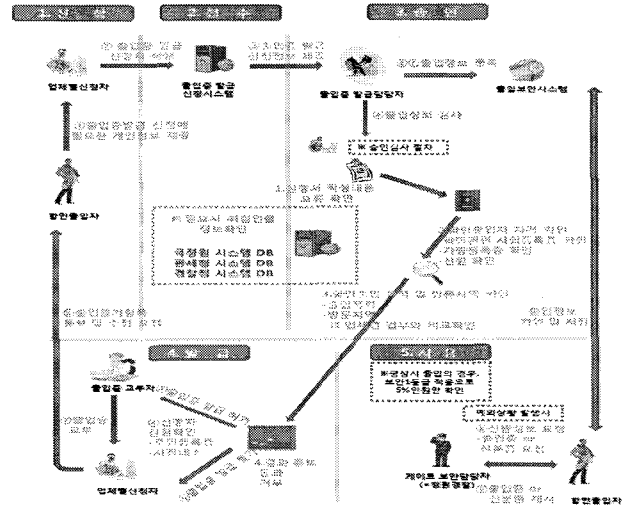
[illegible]

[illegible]

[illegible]

업체별신청자

출입증 발급 신청시스템

출입증 발급담당자

출입보안시스템

항만출입자

※승인심사 절차

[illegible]

국정원 시스템 DB

경찰청 시스템 DB

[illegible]

출입증 교부자

업체별신청자

※정상시 출입의 경우, 보안등급 적용으로 5%이상만 확인

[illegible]

게이트 보안담당자

항만출입자